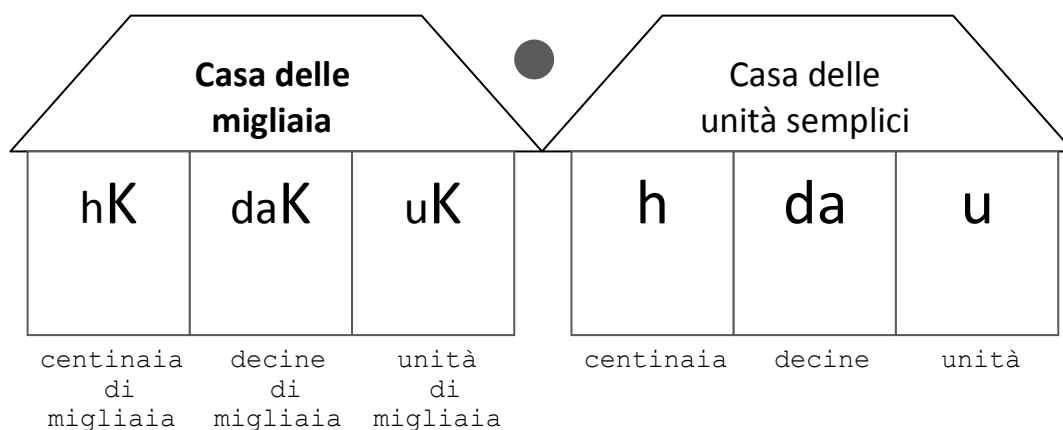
Casa delle migliaia

Casa delle unità semplici

| hK | daK | uK |
|---|---|---|
| centinaia di migliaia | decine di migliaia | unità di migliaia |

| h | da | u |
|---|---|---|
| centinaia | decine | unità |